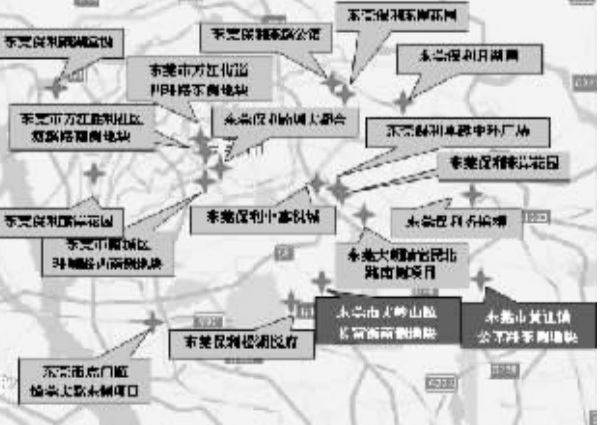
东莞保利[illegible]
东莞保利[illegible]公馆
东莞保利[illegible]
东莞保利月湖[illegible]
东莞市万江街道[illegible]东侧地块
东莞市万江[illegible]地块
东莞保利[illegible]都会
东莞保利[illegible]广场
东莞保利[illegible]花园
东莞保利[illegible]花园
东莞市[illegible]地块
东莞保利中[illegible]城
东莞保利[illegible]
东莞大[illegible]项目
东莞市大岭山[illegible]地块
东莞市黄江镇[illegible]地块
东莞保利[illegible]
东莞市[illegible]口